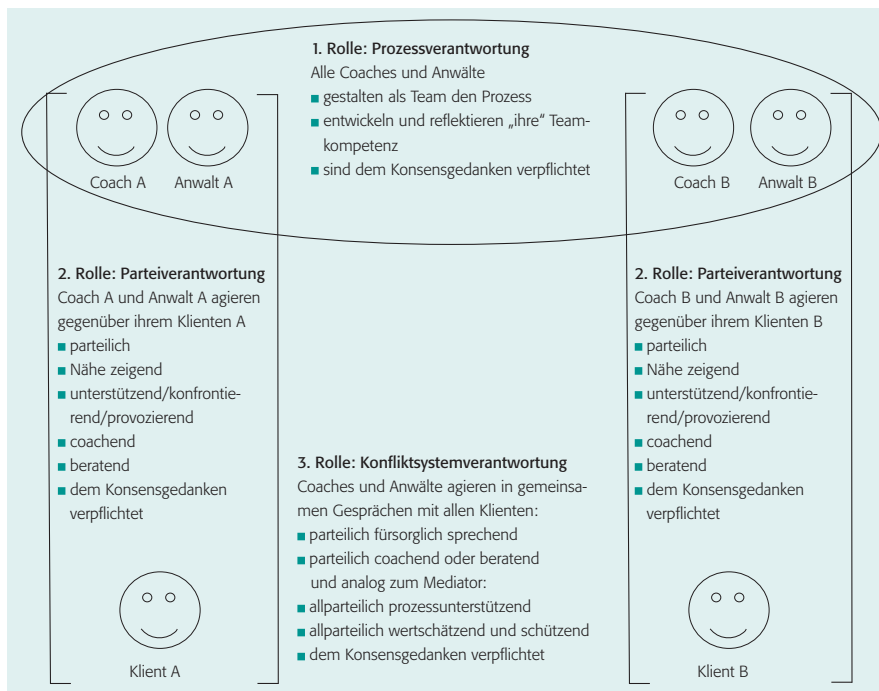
1. Rolle: Prozessverantwortung
Alle Coaches und Anwälte
- gestalten als Team den Prozess
- entwickeln und reflektieren „ihre" Teamkompetenz
- sind dem Konsensgedanken verpflichtet

Coach A Anwalt A

Coach B Anwalt B

2. Rolle: Parteiverantwortung
Coach A und Anwalt A agieren gegenüber ihrem Klienten A
- parteilich
- Nähe zeigend
- unterstützend/konfrontierend/provozierend
- coachend
- beratend
- dem Konsensgedanken verpflichtet

Klient A

3. Rolle: Konfliktsystemverantwortung
Coaches und Anwälte agieren in gemeinsamen Gesprächen mit allen Klienten:
- parteilich fürsorglich sprechend
- parteilich coachend oder beratend und analog zum Mediator:
- allparteilich prozessunterstützend
- allparteilich wertschätzend und schützend
- dem Konsensgedanken verpflichtet

2. Rolle: Parteiverantwortung
Coach B und Anwalt B agieren gegenüber ihrem Klienten B
- parteilich
- Nähe zeigend
- unterstützend/konfrontierend/provozierend
- coachend
- beratend
- dem Konsensgedanken verpflichtet

Klient B